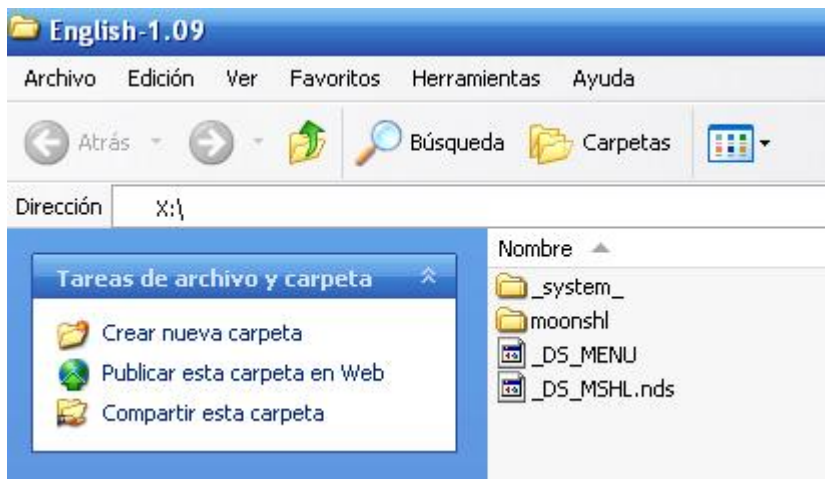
English-1.09

Archivo Edición Ver Favoritos Herramientas Ayuda

Atrás Búsqueda Carpetas

Dirección X:\

Tareas de archivo y carpeta

Crear nueva carpeta
Publicar esta carpeta en Web
Compartir esta carpeta

Nombre

_system_
moonshl
_DS_MENU
_DS_MSHL.nds